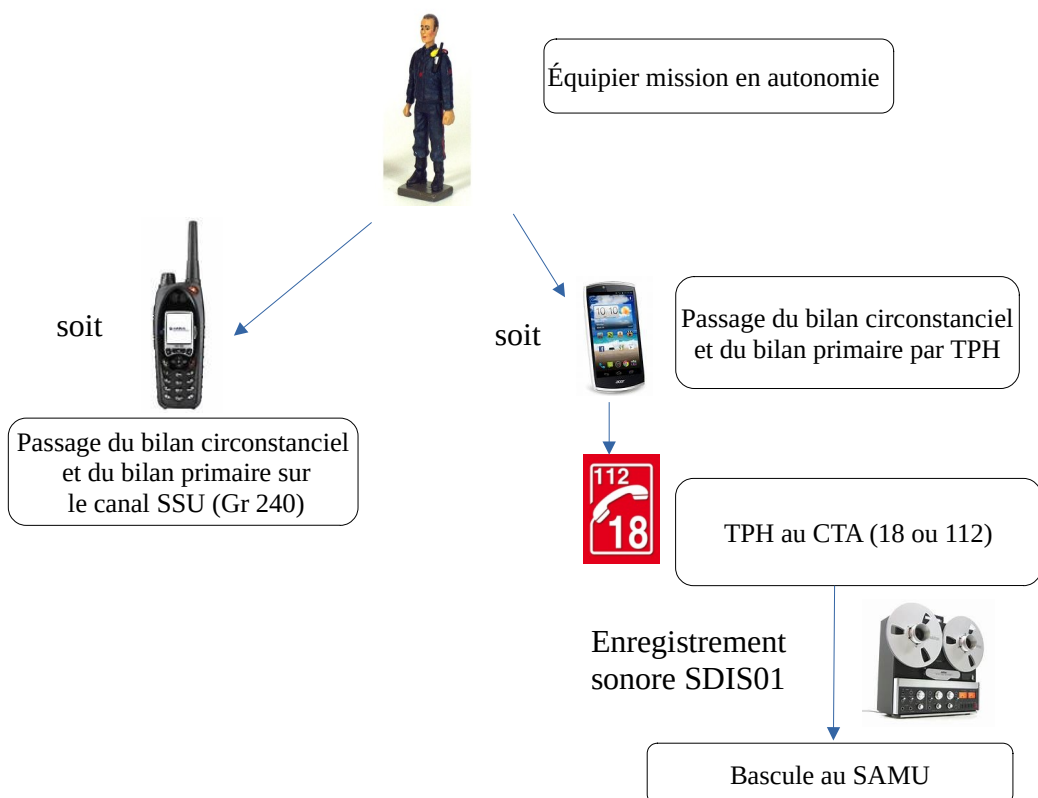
Équipier mission en autonomie

soit

Passage du bilan circonstanciel et du bilan primaire sur le canal SSU (Gr 240)

soit

Passage du bilan circonstanciel et du bilan primaire par TPH

112

18

TPH au CTA (18 ou 112)

Enregistrement sonore SDIS01

Bascule au SAMU